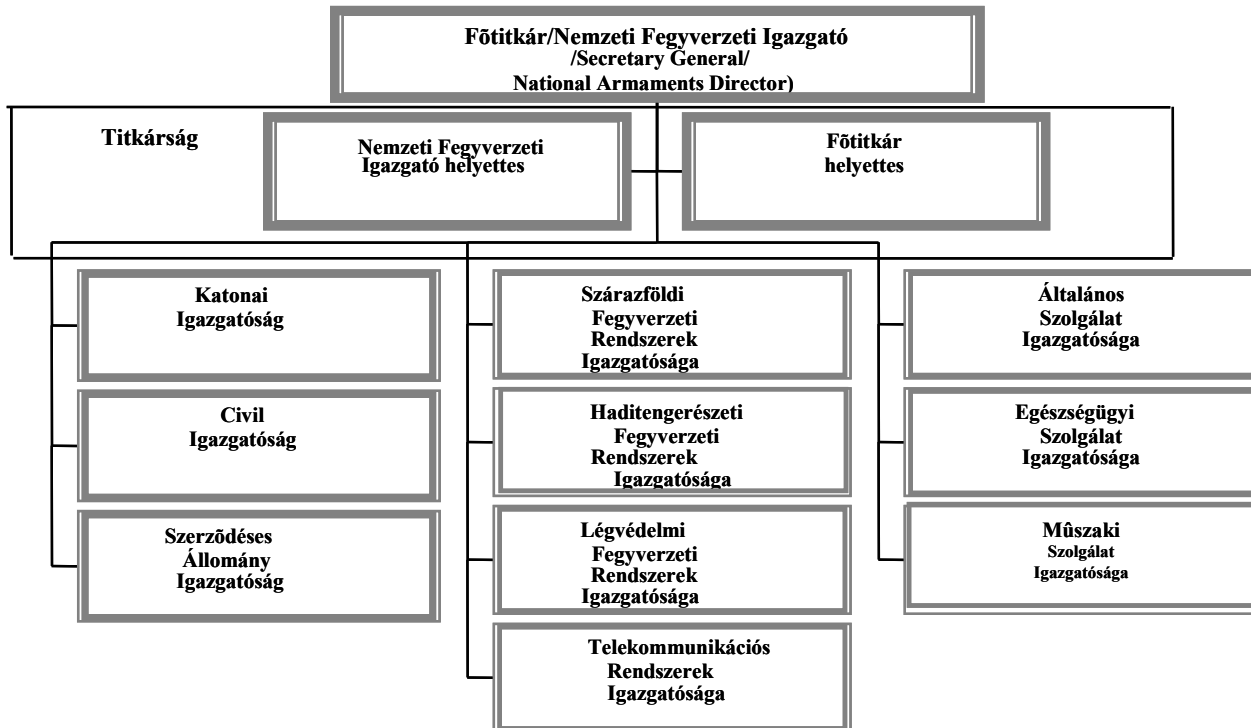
Fõtitkár/Nemzeti Fegyverzeti Igazgató /Secretary General/ National Armaments Director)

Titkárság

Nemzeti Fegyverzeti Igazgató helyettes

Fõtitkár helyettes

Katonai Igazgatóság

Civil Igazgatóság

Szerzõdéses Állomány Igazgatóság

Szárazföldi Fegyverzeti Rendszerek Igazgatósága

Haditengerészeti Fegyverzeti Rendszerek Igazgatósága

Légvédelmi Fegyverzeti Rendszerek Igazgatósága

Telekommunikációs Rendszerek Igazgatósága

Általános Szolgálat Igazgatósága

Egészségügyi Szolgálat Igazgatósága

Mûszaki Szolgálat Igazgatósága